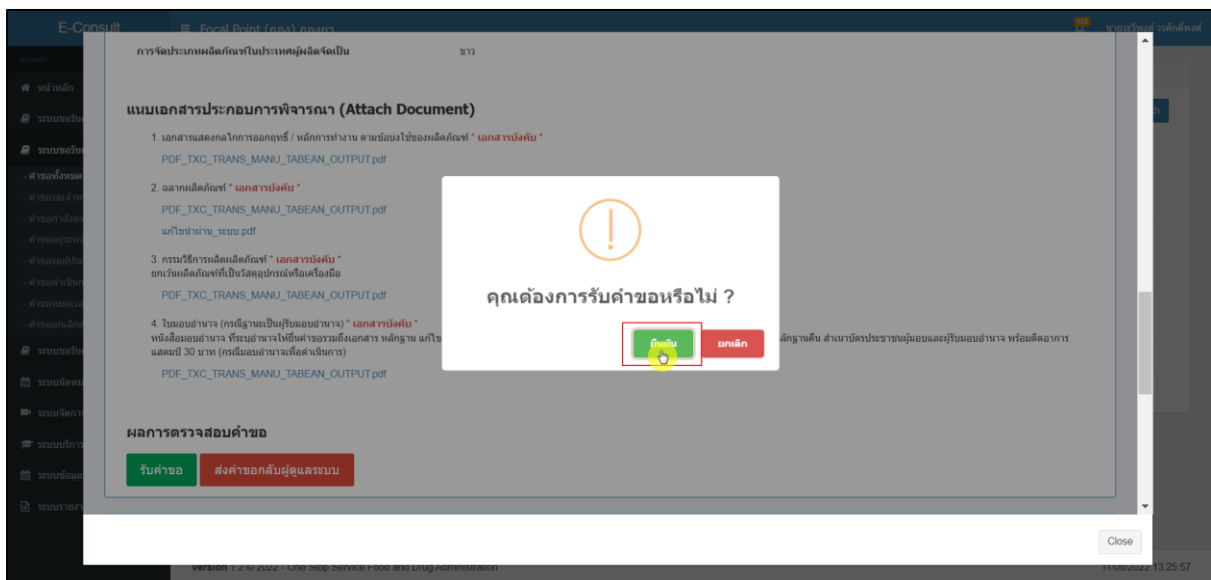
E-Consult
Focal Point (อย) กองยา
นายธวัชชัย วงศ์ศักดิ์พงศ์
เมนูหลัก
หน้าหลัก
ระบบขอรับ
ระบบขอรับ
- คำขอทั้งหมด
- คำขอรอเจ้าห
- คำขอกำลังด
- คำขอถูกตร
- คำขอแก้ไข
- คำขอดำเนิน
- คำขอหมดเวล
- คำขอยกเลิก
ระบบขอรับ
ระบบจัดหม
ระบบจัดการ
ระบบบริการ
ระบบข้อมูล
ระบบรายง

การจัดประเภทผลิตภัณฑ์ในประเทศผู้ผลิตจัดเป็น ยาว

แนบเอกสารประกอบการพิจารณา (Attach Document)

1. เอกสารแสดงกลไกการออกฤทธิ์ / หลักการทำงาน ตามข้อบ่งใช้ของผลิตภัณฑ์ * เอกสารบังคับ *
PDF_TXC_TRANS_MANU_TABEAN_OUTPUT.pdf

2. ฉลากผลิตภัณฑ์ * เอกสารบังคับ *
PDF_TXC_TRANS_MANU_TABEAN_OUTPUT.pdf
แก้ไขผ่าน_ระบบ.pdf

3. กรรมวิธีการผลิตผลิตภัณฑ์ * เอกสารบังคับ *
ยกเว้นผลิตภัณฑ์ที่เป็นวัสดุอุปกรณ์หรือเครื่องมือ
PDF_TXC_TRANS_MANU_TABEAN_OUTPUT.pdf

4. ใบมอบอำนาจ (กรณีฐานะเป็นผู้รับมอบอำนาจ) * เอกสารบังคับ *
หนังสือมอบอำนาจ ที่ระบุอำนาจให้ยื่นคำขอรวมถึงเอกสาร หลักฐาน แก้ไข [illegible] หลักฐานคืน สำเนาบัตรประชาชนผู้มอบและผู้รับมอบอำนาจ พร้อมติดอากร แสตมป์ 30 บาท (กรณีมอบอำนาจเพื่อดำเนินการ)
PDF_TXC_TRANS_MANU_TABEAN_OUTPUT.pdf

คุณต้องการรับคำขอหรือไม่ ?
ยืนยัน
ยกเลิก

ผลการตรวจสอบคำขอ
รับคำขอ
ส่งคำขอกลับผู้ดูแลระบบ

Close

Version 1.2 © 2022 - One Stop Service Food and Drug Administration
11/08/2022 13:25:57